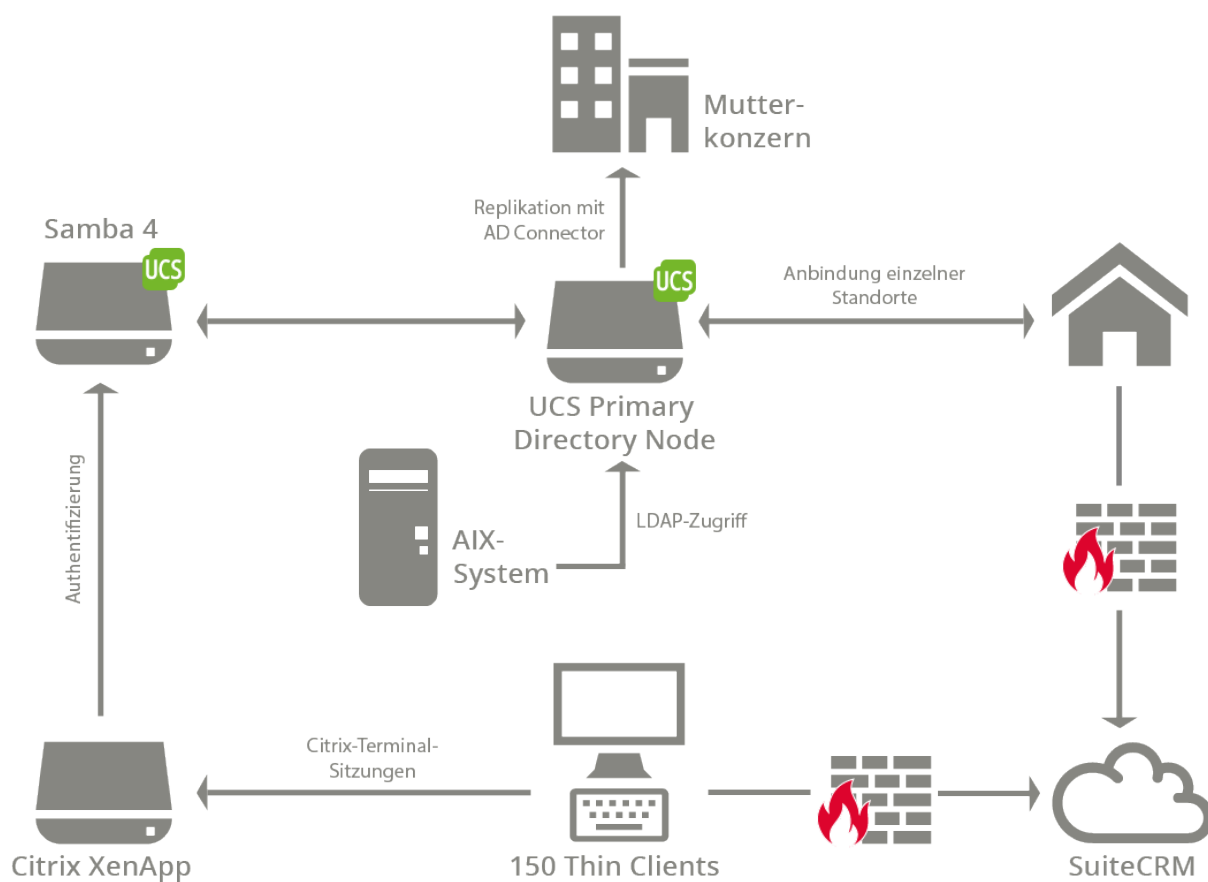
Mutter-
konzern

Replikation mit
AD Connector

Samba 4

UCS

UCS

Anbindung einzelner
Standorte

UCS Primary
Directory Node

Authentifizierung

LDAP-Zugriff

AIX-
System

Citrix-Terminal-
Sitzungen

Citrix XenApp

150 Thin Clients

SuiteCRM